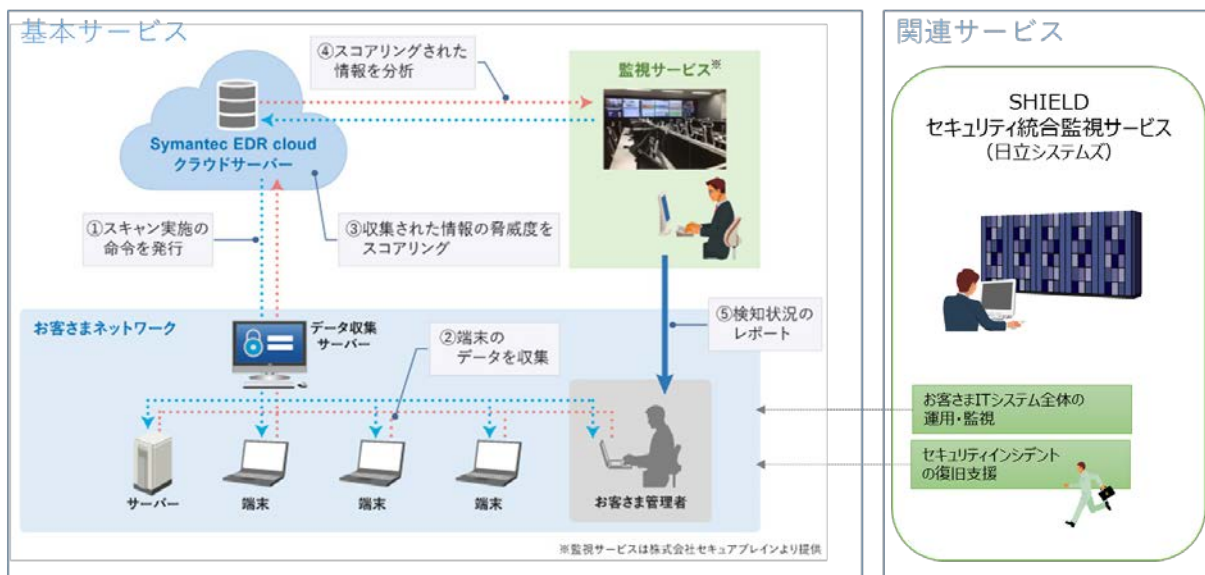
基本サービス

④スコアリングされた情報を分析

監視サービス※

Symantec EDR cloud
クラウドサーバー

①スキャン実施の命令を発行

③収集された情報の脅威度をスコアリング

お客さまネットワーク

データ収集サーバー

②端末のデータを収集

⑤検知状況のレポート

サーバー

端末

端末

端末

お客さま管理者

※監視サービスは株式会社セキュアブレインより提供

関連サービス

SHIELD
セキュリティ統合監視サービス
(日立システムズ)

お客さまITシステム全体の運用・監視

セキュリティインシデントの復旧支援